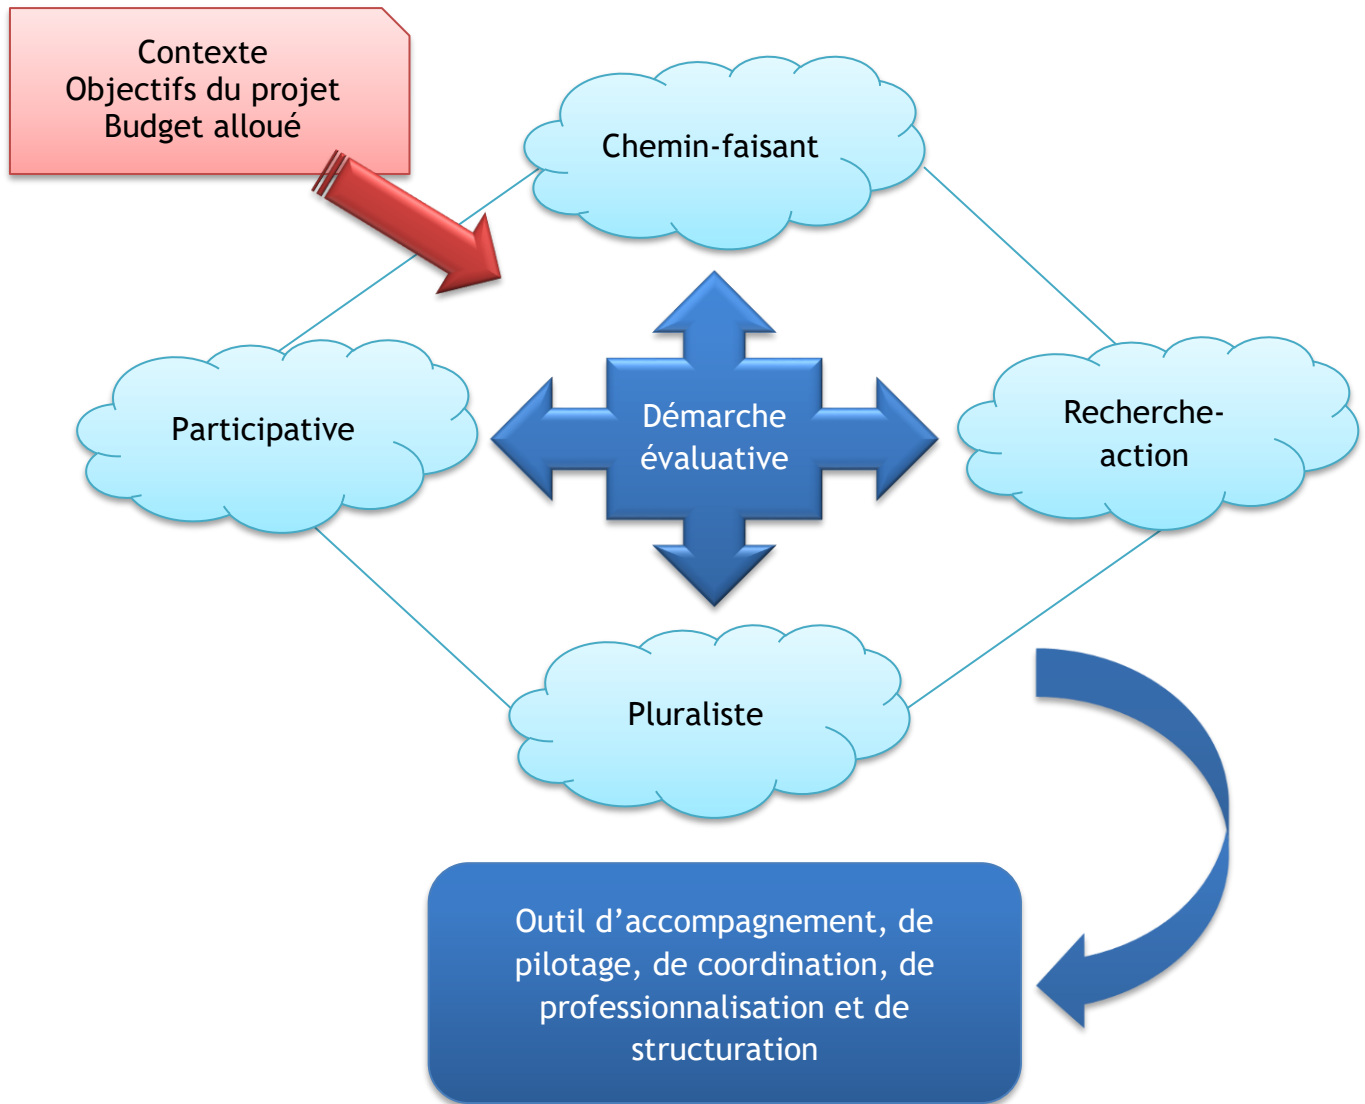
Contexte
Objectifs du projet
Budget alloué

Chemin-faisant

Participative

Démarche évaluative

Recherche-action

Pluraliste

Outil d’accompagnement, de pilotage, de coordination, de professionnalisation et de structuration